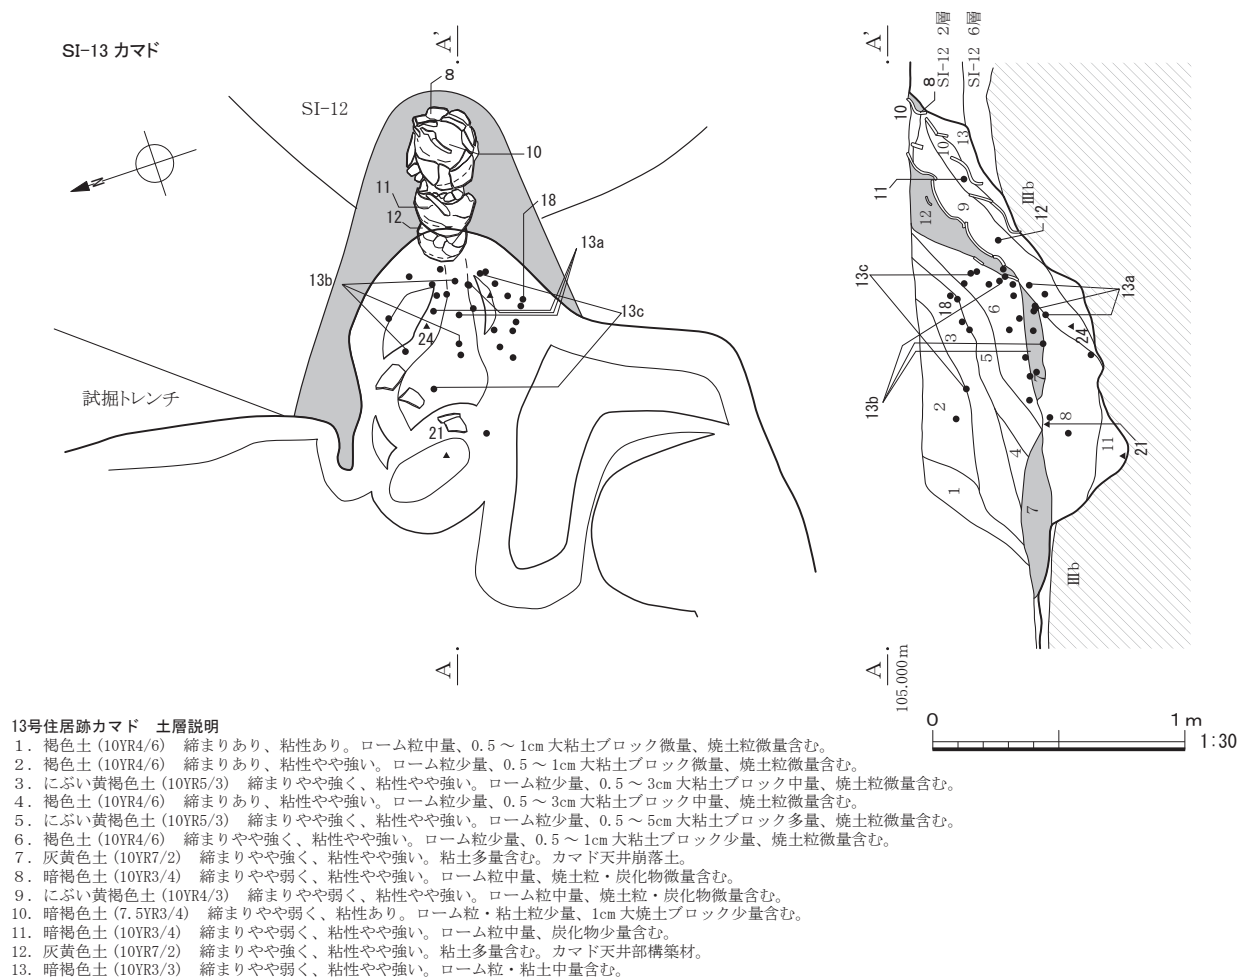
SI-13 カマド

A'

8

SI-12

10

11

12

18

13a

13b

13c

24

21

試掘トレンチ

N

A

A'

SI-12 2層

SI-12 6層

8

10

10

13

11

9

Ⅲb

12

12

13c

13a

18

6

3

24

5

13b

2

8

4

11

21

1

7

Ⅲb

A

105.000m

0

1 m

1:30

13号住居跡カマド 土層説明
1. 褐色土(10YR4/6) 締まりあり、粘性あり。ローム粒中量、0.5～1cm大粘土ブロック微量、焼土粒微量含む。
2. 褐色土(10YR4/6) 締まりあり、粘性やや強い。ローム粒少量、0.5～1cm大粘土ブロック微量、焼土粒微量含む。
3. にぶい黄褐色土(10YR5/3) 締まりやや強く、粘性やや強い。ローム粒少量、0.5～3cm大粘土ブロック中量、焼土粒微量含む。
4. 褐色土(10YR4/6) 締まりあり、粘性やや強い。ローム粒少量、0.5～3cm大粘土ブロック中量、焼土粒微量含む。
5. にぶい黄褐色土(10YR5/3) 締まりやや強く、粘性やや強い。ローム粒少量、0.5～5cm大粘土ブロック多量、焼土粒微量含む。
6. 褐色土(10YR4/6) 締まりやや強く、粘性やや強い。ローム粒少量、0.5～1cm大粘土ブロック少量、焼土粒微量含む。
7. 灰黄色土(10YR7/2) 締まりやや強く、粘性やや強い。粘土多量含む。カマド天井崩落土。
8. 暗褐色土(10YR3/4) 締まりやや弱く、粘性やや強い。ローム粒中量、焼土粒・炭化物微量含む。
9. にぶい黄褐色土(10YR4/3) 締まりやや弱く、粘性やや強い。ローム粒中量、焼土粒・炭化物微量含む。
10. 暗褐色土(7.5YR3/4) 締まりやや弱く、粘性あり。ローム粒・粘土粒少量、1cm大焼土ブロック少量含む。
11. 暗褐色土(10YR3/4) 締まりやや強く、粘性やや強い。ローム粒中量、炭化物少量含む。
12. 灰黄色土(10YR7/2) 締まりやや強く、粘性やや強い。粘土多量含む。カマド天井部構築材。
13. 暗褐色土(10YR3/3) 締まりやや弱く、粘性やや強い。ローム粒・粘土中量含む。